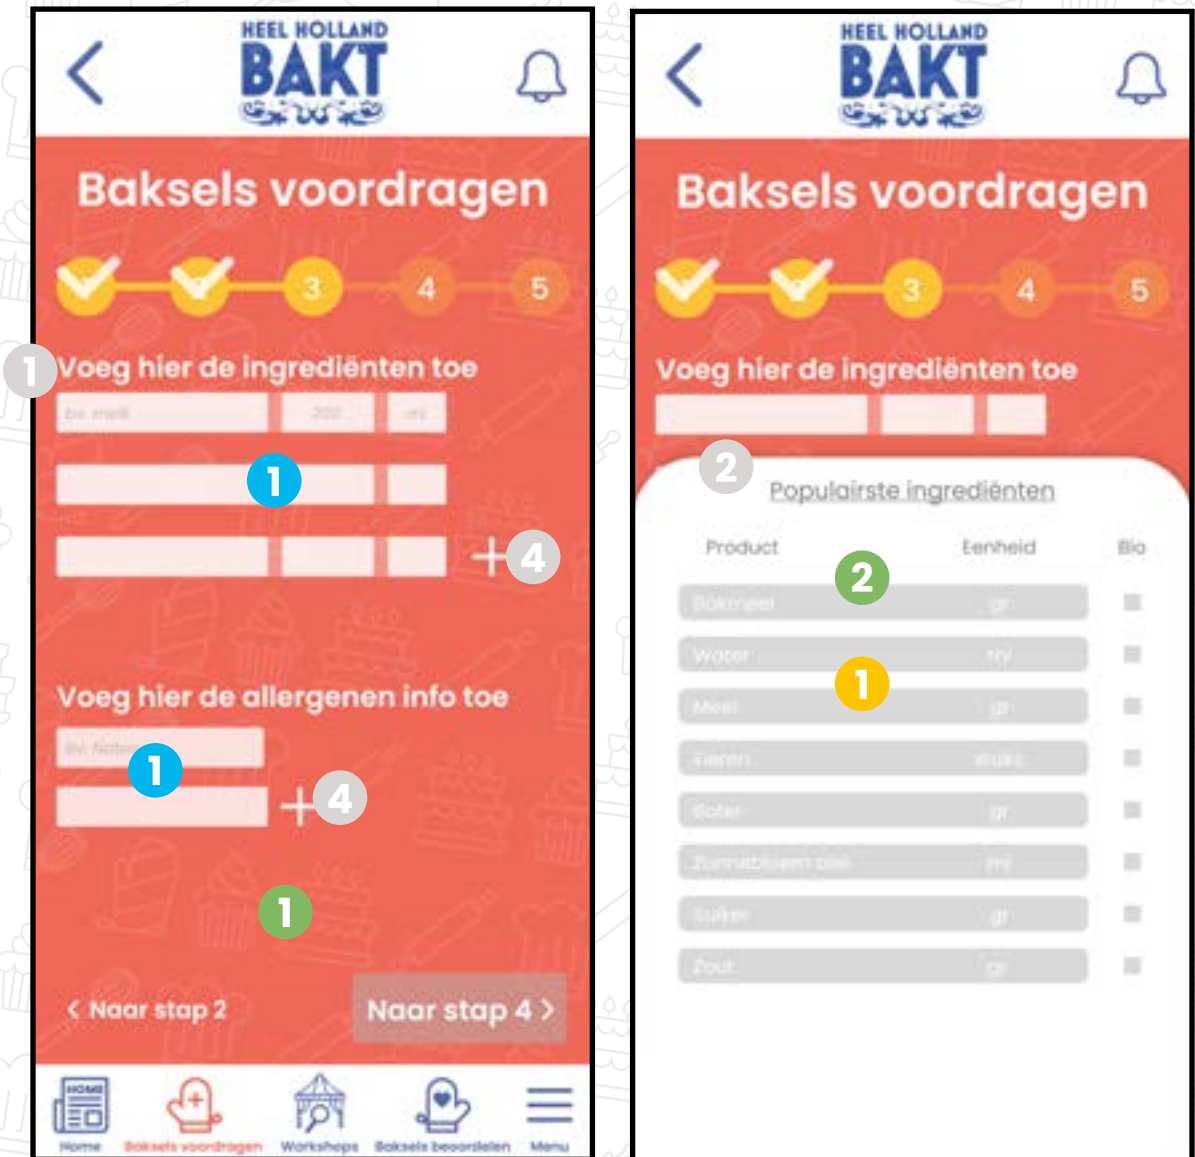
HEEL HOLLAND
BAKT

Baksels voordragen

3 4 5

1 Voeg hier de ingrediënten toe

bv. melk 200 ml

1

+ 4

Voeg hier de allergenen info toe

bv. Noten

1

+ 4

1

< Naar stap 2

Naar stap 4 >

HOME Home
Baksels voordragen
Workshops
Baksels beoordelen
Menu

HEEL HOLLAND
BAKT

Baksels voordragen

3 4 5

Voeg hier de ingrediënten toe

2 Populairste ingrediënten

| Product | Eenheid | Bio |
|---|---|---|
| Bakmeel | gr | |
| Water | ml | |
| Meel | gr | |
| Eieren | stuks | |
| Boter | gr | |
| Zonnebloem olie | ml | |
| Suiker | gr | |
| Zout | gr | |

2

1